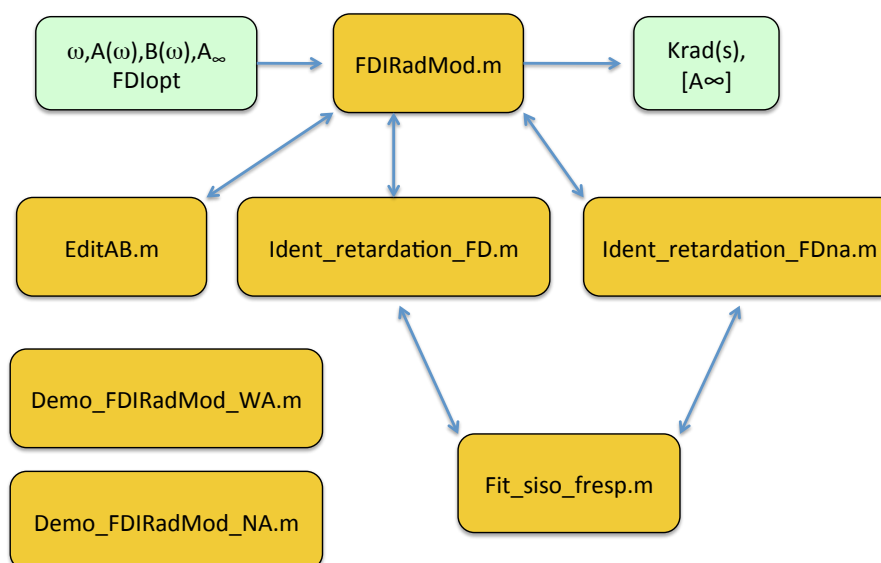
$\omega$,A($\omega$),B($\omega$),$A_\infty$
FDIopt

FDIRadMod.m

Krad(s),
[A$\infty$]

EditAB.m

Ident_retardation_FD.m

Ident_retardation_FDna.m

Demo_FDIRadMod_WA.m

Fit_siso_fresp.m

Demo_FDIRadMod_NA.m